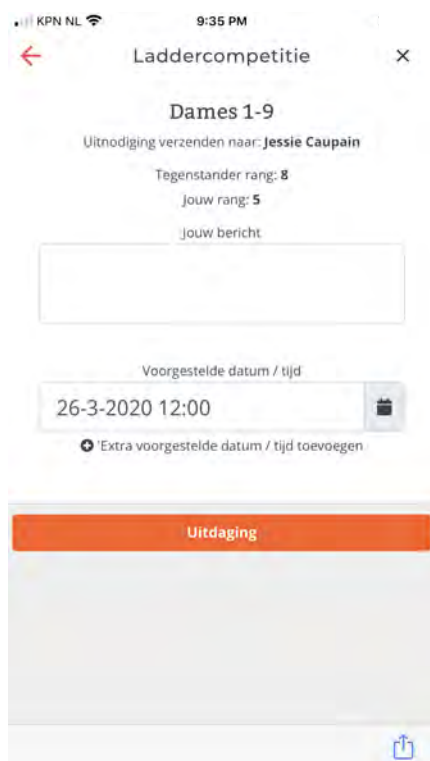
KPN NL 9:35 PM

Laddercompetitie ×

Dames 1-9

Uitnodiging verzenden naar: **Jessie Caupain**

Tegenstander rang: **8**

Jouw rang: **5**

Jouw bericht

Voorgestelde datum / tijd

26-3-2020 12:00

'Extra voorgestelde datum / tijd toevoegen

Uitdaging